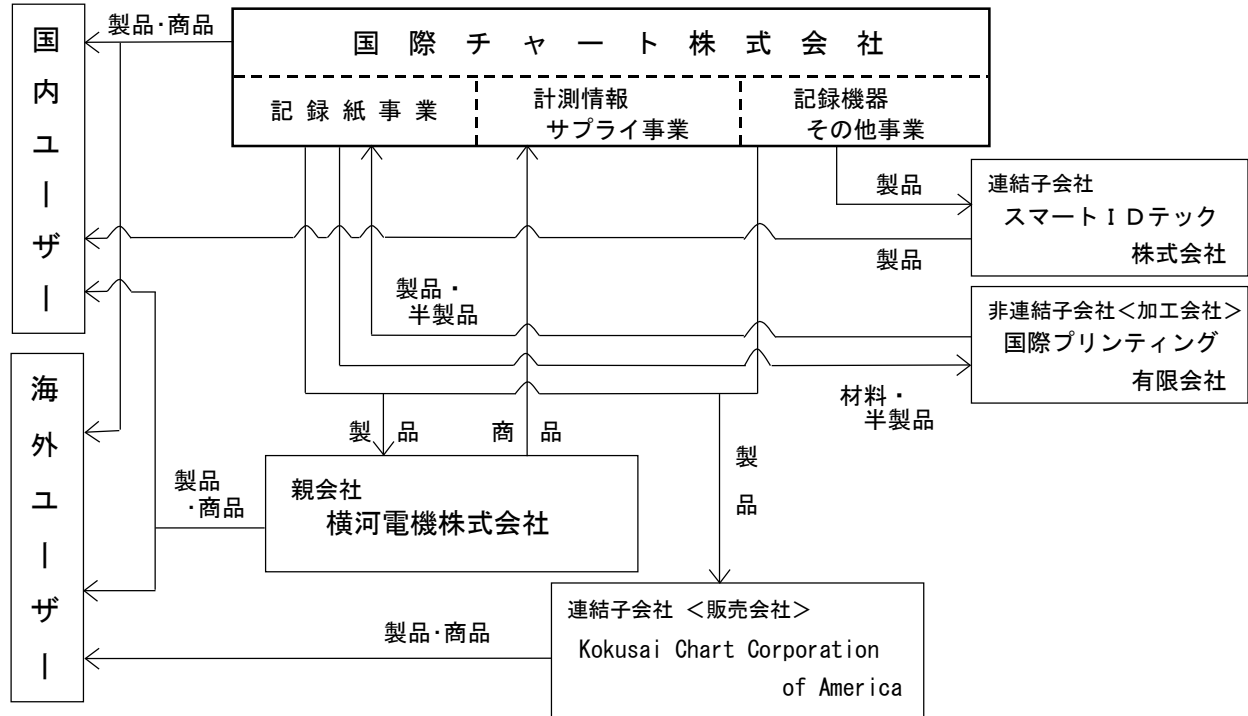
国内ユーザー

製品·商品

国際チャート株式会社

記録紙事業

計測情報サプライ事業

記録機器その他事業

製品

連結子会社
スマートIDテック株式会社

製品

製品・半製品

非連結子会社<加工会社>
国際プリンティング有限会社

材料・半製品

海外ユーザー

製品

商品

製品·商品

親会社
横河電機株式会社

製品

連結子会社 <販売会社>
Kokusai Chart Corporation of America

製品·商品